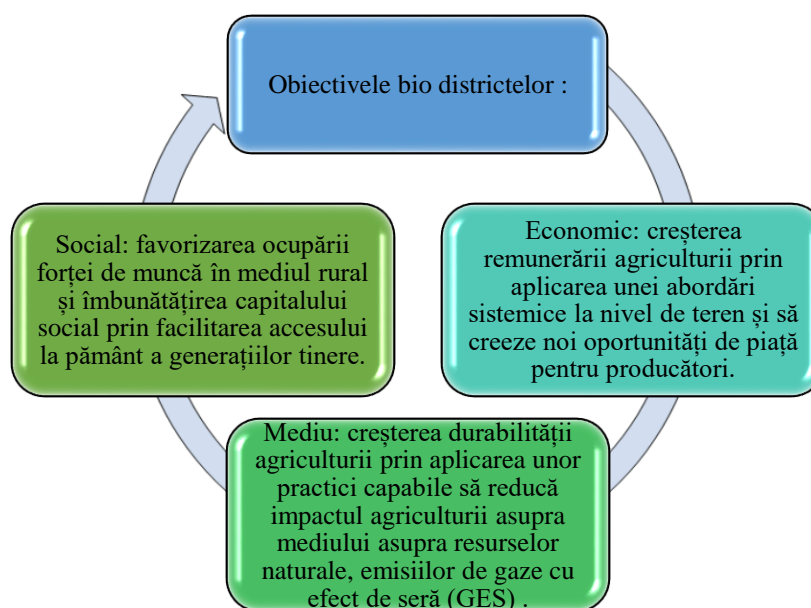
Obiectivele bio districtelor :

Economic: creșterea remunerării agriculturii prin aplicarea unei abordări sistemice la nivel de teren și să creeze noi oportunități de piață pentru producători.

Mediu: creșterea durabilității agriculturii prin aplicarea unor practici capabile să reducă impactul agriculturii asupra mediului asupra resurselor naturale, emisiilor de gaze cu efect de seră (GES) .

Social: favorizarea ocupării forței de muncă în mediul rural și îmbunătățirea capitalului social prin facilitarea accesului la pământ a generațiilor tinere.